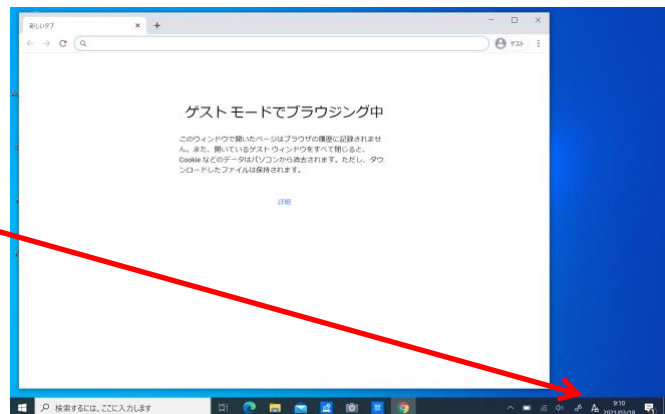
新しいタブ
×
+
ゲスト

ゲスト モードでブラウジング中

このウィンドウで開いたページはブラウザの履歴に記録されません。また、開いているゲスト ウィンドウをすべて閉じると、Cookie などのデータはパソコンから消去されます。ただし、ダウンロードしたファイルは保持されます。

詳細

検索するには、ここに入力します
9:10
2021/03/18